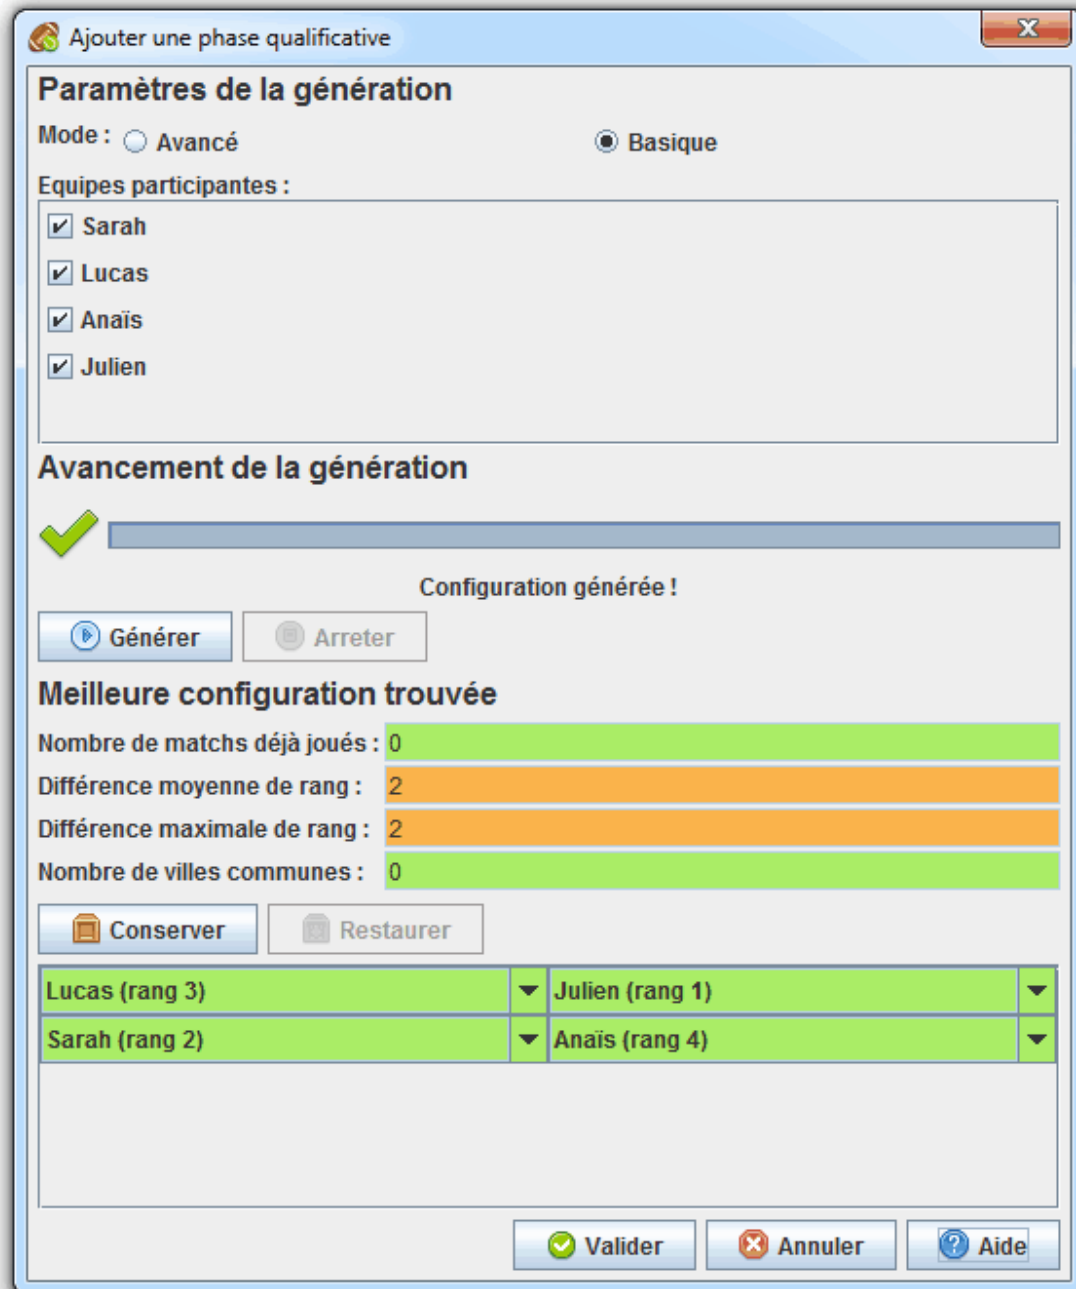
Ajouter une phase qualificative

Paramètres de la génération

Mode : Avancé Basique

Equipes participantes :

Sarah
Lucas
Anaïs
Julien

Avancement de la génération

Configuration générée !

Générer Arreter

Meilleure configuration trouvée

Nombre de matchs déjà joués : 0
Différence moyenne de rang : 2
Différence maximale de rang : 2
Nombre de villes communes : 0

Conserver Restaurer

| Lucas (rang 3) | Julien (rang 1) |
|---|---|
| Sarah (rang 2) | Anaïs (rang 4) |

Valider Annuler Aide